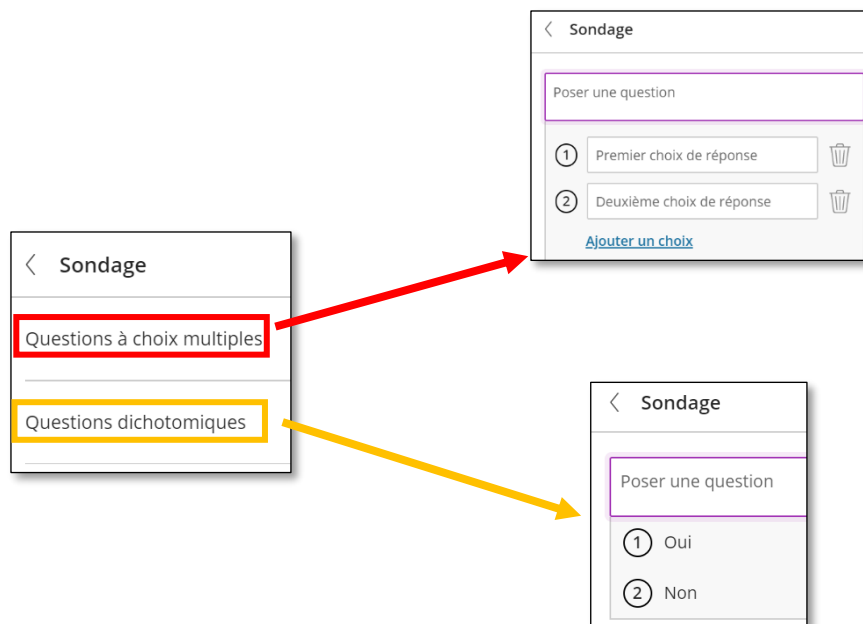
Sondage

Poser une question

1 Premier choix de réponse

2 Deuxième choix de réponse

Ajouter un choix

Sondage

Questions à choix multiples

Questions dichotomiques

Sondage

Poser une question

1 Oui

2 Non